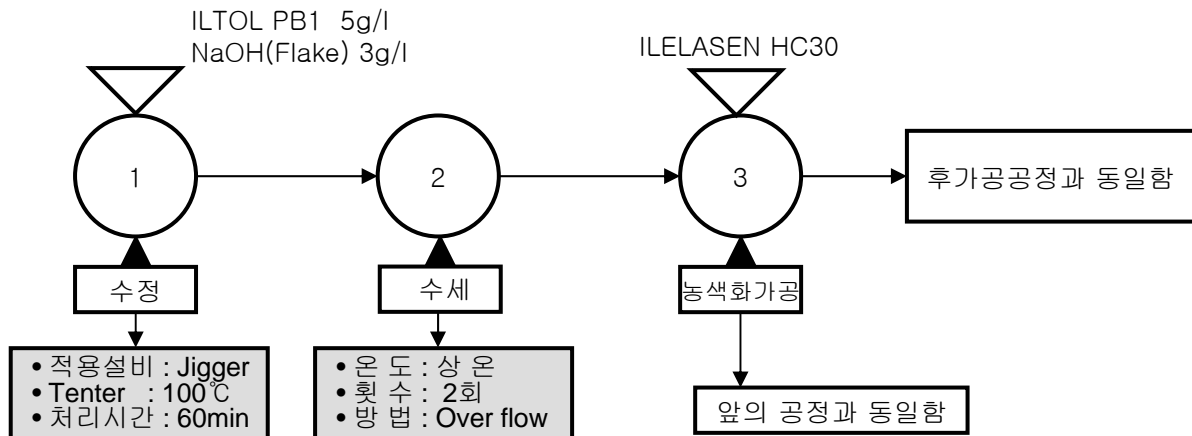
ILTOL PB1 5g/l
NaOH(Flake) 3g/l

ILELASEN HC30

1

2

3

후가공공정과 동일함

수정

수세

농색화가공

• 적용설비 : Jigger
• Tenter : 100℃
• 처리시간 : 60min

• 온 도 : 상 온
• 횟 수 : 2회
• 방 법 : Over flow

앞의 공정과 동일함